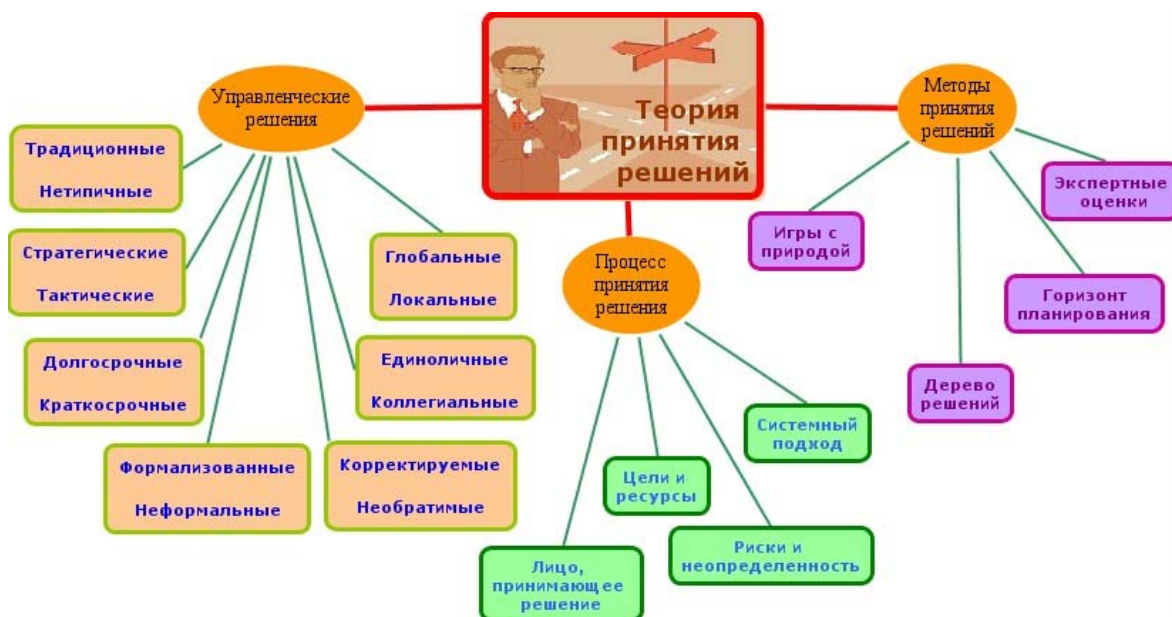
Теория принятия решений

Управленческие решения

Традиционные
Нетипичные

Стратегические
Тактические

Долгосрочные
Краткосрочные

Формализованные
Неформальные

Корректируемые
Необратимые

Единоличные
Коллегиальные

Глобальные
Локальные

Процесс принятия решения

Лицо, принимающее решение

Цели и ресурсы

Риски и неопределенность

Системный подход

Методы принятия решений

Игры с природой

Дерево решений

Горизонт планирования

Экспертные оценки